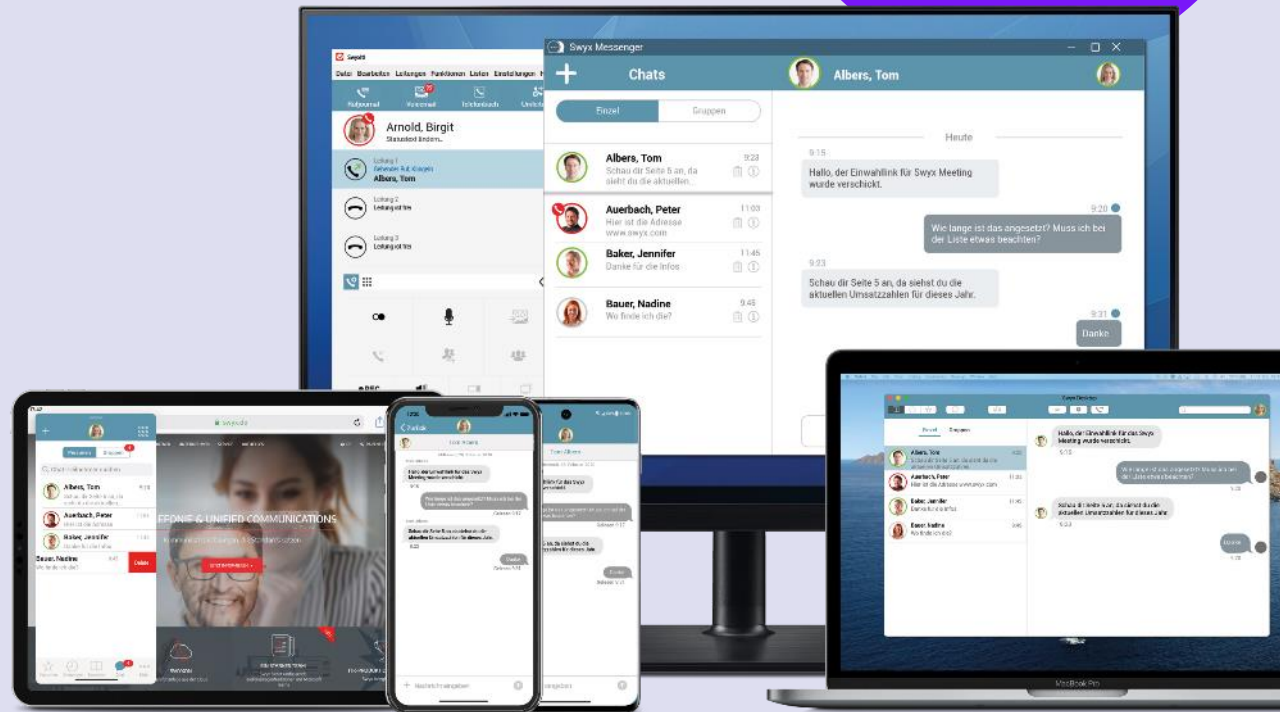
SwyxIt

Datei Bearbeiten Leitungen Funktionen Listen Einstellungen

Rufjournal Voicemail Telefonbuch

Arnold, Birgit
Statustext ändern...

Leitung 1
Albers, Tom

Leitung 2
Leitung ist frei

Leitung 3
Leitung ist frei

Swyx Messenger

Chats

Albers, Tom

Einzel Gruppen

Albers, Tom 9:23
Schau dir Seite 5 an, da sieht du die aktuellen...

Auerbach, Peter 11:03
Hier ist die Adresse www.swyx.com

Baker, Jennifer 11:45
Danke für die Infos

Bauer, Nadine 9:45
Wo finde ich die?

Heute

9:15
Hallo, der Einwahllink für Swyx Meeting wurde verschickt.

9:20
Wie lange ist das angesetzt? Muss ich bei der Liste etwas beachten?

9:23
Schau dir Seite 5 an, da siehst du die aktuellen Umsatzzahlen für dieses Jahr.

9:31
Danke

Albers, Tom
Auerbach, Peter
Baker, Jennifer
Bauer, Nadine
Wo finde ich die?

swyx.de

TELEFONIE & UNIFIED COMMUNICATIONS

Zurück

Tom Albers

Nachricht eingeben

MacBook Pro